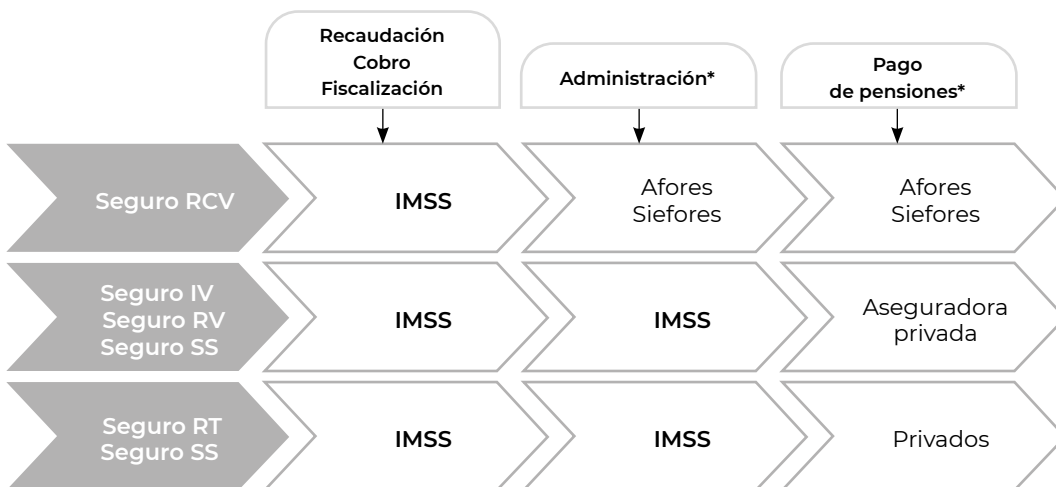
Recaudación
Cobro
Fiscalización

Administración*

Pago
de pensiones*

Seguro RCV
IMSS
Afores
Siefores
Afores
Siefores

Seguro IV
Seguro RV
Seguro SS
IMSS
IMSS
Aseguradora
privada

Seguro RT
Seguro SS
IMSS
IMSS
Privados